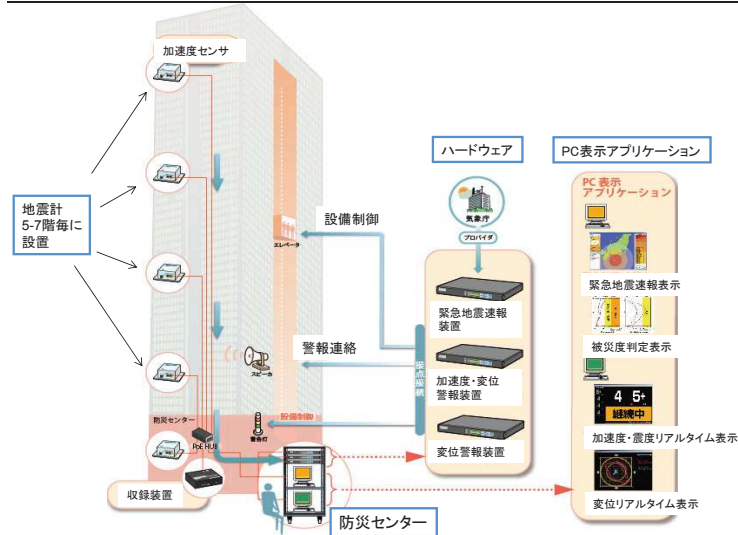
加速度センサ

地震計
5-7階毎に
設置

エレベータ

設備制御

スピーカ

警報連絡

防災センター

PoE HUB

警告灯

設備制御

収録装置

防災センター

ハードウェア

気象庁

プロバイダ

緊急地震速報
装置

加速度・変位
警報装置

変位警報装置

接点接続

PC表示アプリケーション

PC 表示
アプリケーション

緊急地震速報表示

被災度判定表示

4 5+
継続中

加速度・震度リアルタイム表示

変位リアルタイム表示